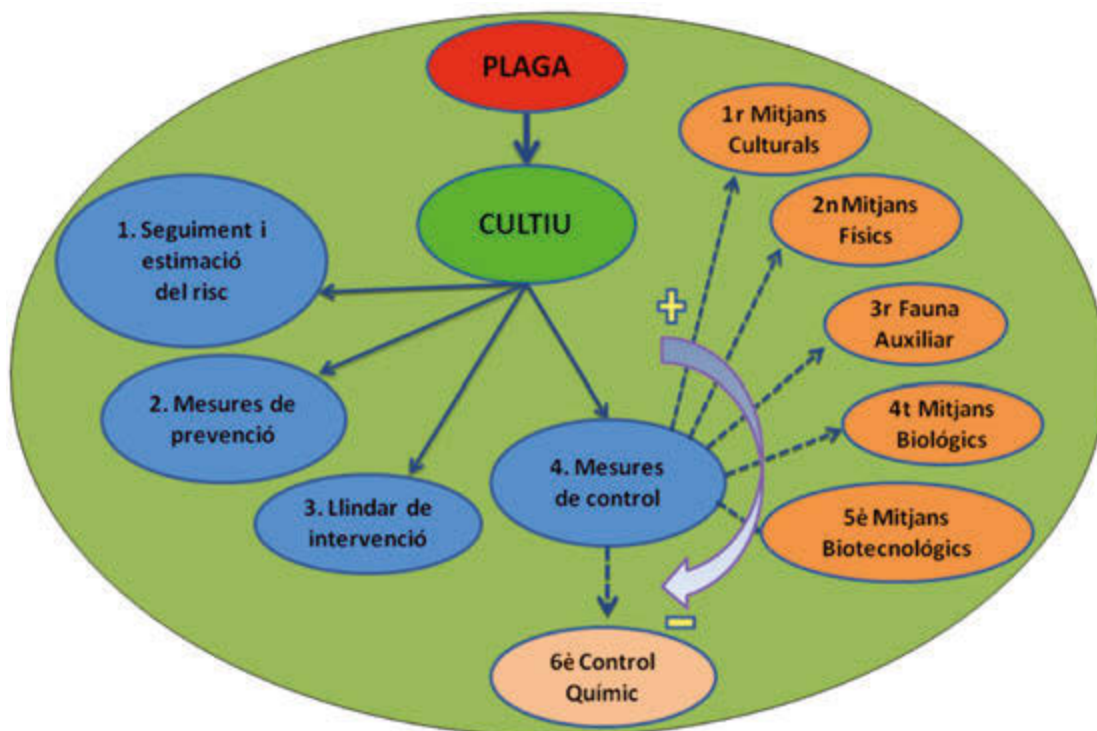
PLAGA

CULTIU

1. Seguiment i estimació del risc

2. Mesures de prevenció

3. Llindar de intervenció

4. Mesures de control

1r Mitjans Culturals

2n Mitjans Fisics

3r Fauna Auxiliar

4t Mitjans Biológics

5è Mitjans Biotecnológics

6è Control Quimic

+

-